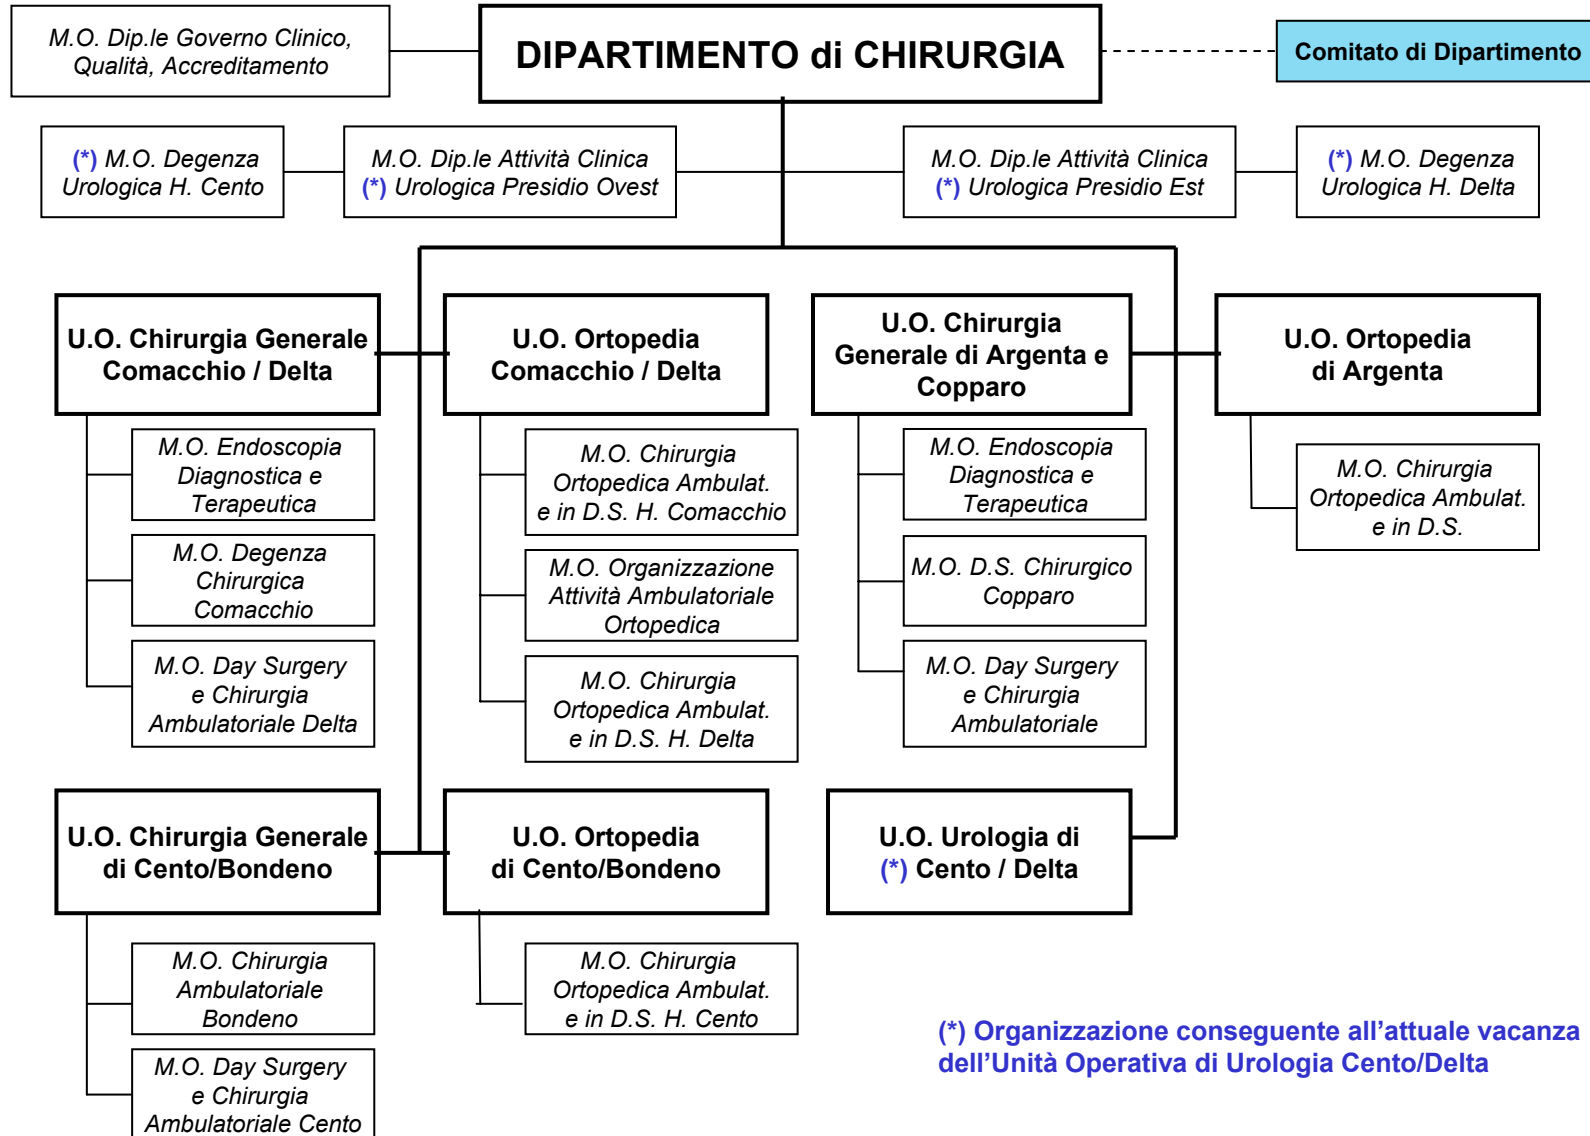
M.O. Dip.le Governo Clinico, Qualità, Accreditamento

DIPARTIMENTO di CHIRURGIA

Comitato di Dipartimento

(*) M.O. Degenza Urologica H. Cento

M.O. Dip.le Attività Clinica (*) Urologica Presidio Ovest

M.O. Dip.le Attività Clinica (*) Urologica Presidio Est

(*) M.O. Degenza Urologica H. Delta

U.O. Chirurgia Generale Comacchio / Delta

M.O. Endoscopia Diagnostica e Terapeutica

M.O. Degenza Chirurgica Comacchio

M.O. Day Surgery e Chirurgia Ambulatoriale Delta

U.O. Ortopedia Comacchio / Delta

M.O. Chirurgia Ortopedica Ambulat. e in D.S. H. Comacchio

M.O. Organizzazione Attività Ambulatoriale Ortopedica

M.O. Chirurgia Ortopedica Ambulat. e in D.S. H. Delta

U.O. Chirurgia Generale di Argenta e Copparo

M.O. Endoscopia Diagnostica e Terapeutica

M.O. D.S. Chirurgico Copparo

M.O. Day Surgery e Chirurgia Ambulatoriale

U.O. Ortopedia di Argenta

M.O. Chirurgia Ortopedica Ambulat. e in D.S.

U.O. Chirurgia Generale di Cento/Bondeno

M.O. Chirurgia Ambulatoriale Bondeno

M.O. Day Surgery e Chirurgia Ambulatoriale Cento

U.O. Ortopedia di Cento/Bondeno

M.O. Chirurgia Ortopedica Ambulat. e in D.S. H. Cento

U.O. Urologia di (*) Cento / Delta

(*) Organizzazione conseguente all'attuale vacanza dell'Unità Operativa di Urologia Cento/Delta